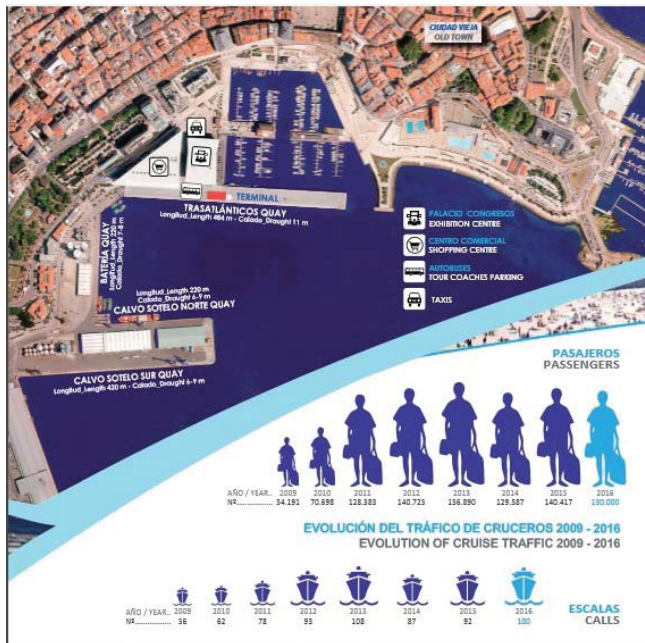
CIUDAD VIEJA
OLD TOWN

TERMINAL

TRASATLÁNTICOS QUAY
Longitud_Length 484 m - Calado_Draught 11 m

BATERÍA QUAY
Longitud_Length 220 m
Calado_Draught 7-8 m

Longitud_Length 220 m
Calado_Draught 6-9 m
CALVO SOTELO NORTE QUAY

CALVO SOTELO SUR QUAY
Longitud_Length 420 m - Calado_Draught 6-9 m

PALACIO CONGRESOS
EXHIBITION CENTRE

CENTRO COMERCIAL
SHOPPING CENTRE

AUTOBUSES
TOUR COACHES PARKING

TAXIS

PASAJEROS
PASSENGERS

| AÑO / YEAR | 2009 | 2010 | 2011 | 2012 | 2013 | 2014 | 2015 | 2016 |
|---|---|---|---|---|---|---|---|---|
| Nº | 54.191 | 70.698 | 128.383 | 140.723 | 156.890 | 129.387 | 140.417 | 190.000 |

EVOLUCIÓN DEL TRÁFICO DE CRUCEROS 2009 - 2016
EVOLUTION OF CRUISE TRAFFIC 2009 - 2016

| AÑO / YEAR | 2009 | 2010 | 2011 | 2012 | 2013 | 2014 | 2015 | 2016 |
|---|---|---|---|---|---|---|---|---|
| Nº | 56 | 62 | 78 | 93 | 108 | 87 | 92 | 100 |

ESCALAS
CALLS